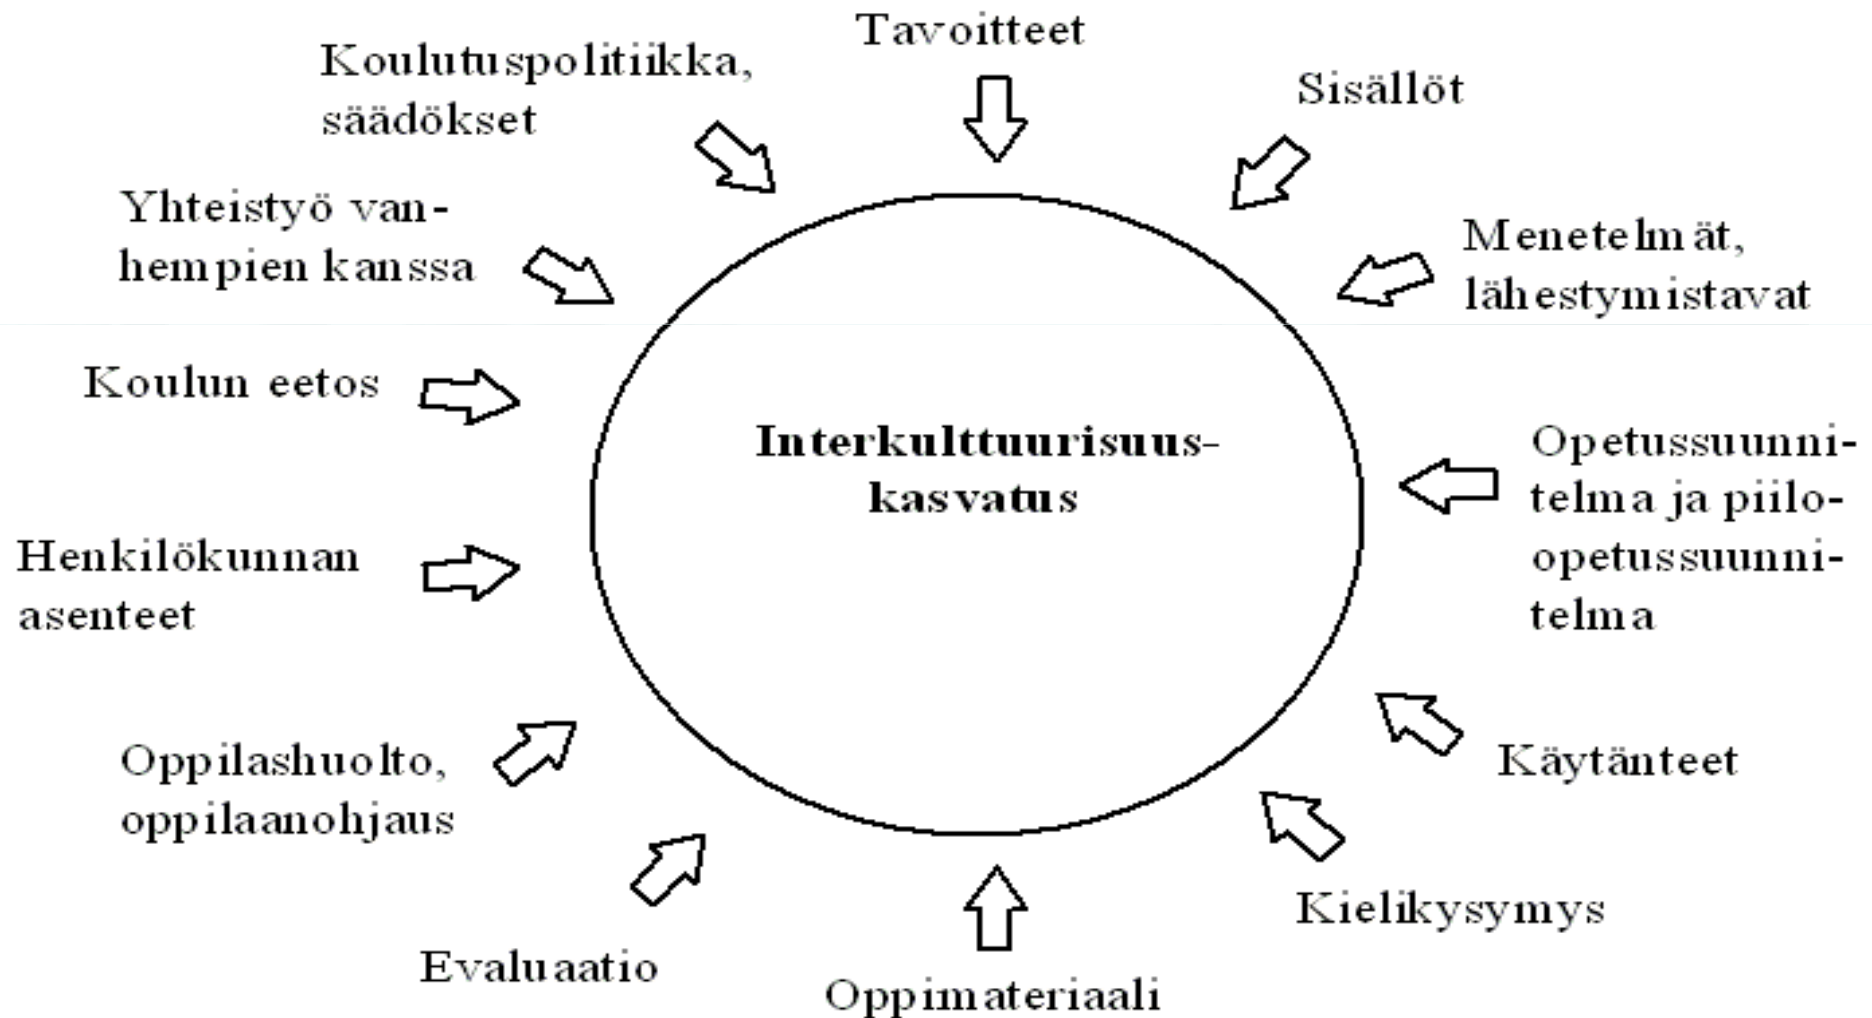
Tavoitteet

Koulutuspolitiikka, säädökset

Sisällöt

Yhteistyö vanhempien kanssa

Menetelmät, lähestymistavat

Koulun eetos

Interkulttuurisuuskasvatus

Opetussuunnitelma ja piilo-opetussuunnitelma

Henkilökunnan asenteet

Oppilashuolto, oppilaanohjaus

Käytänteet

Kielikysymys

Evaluaatio

Oppimateriaali